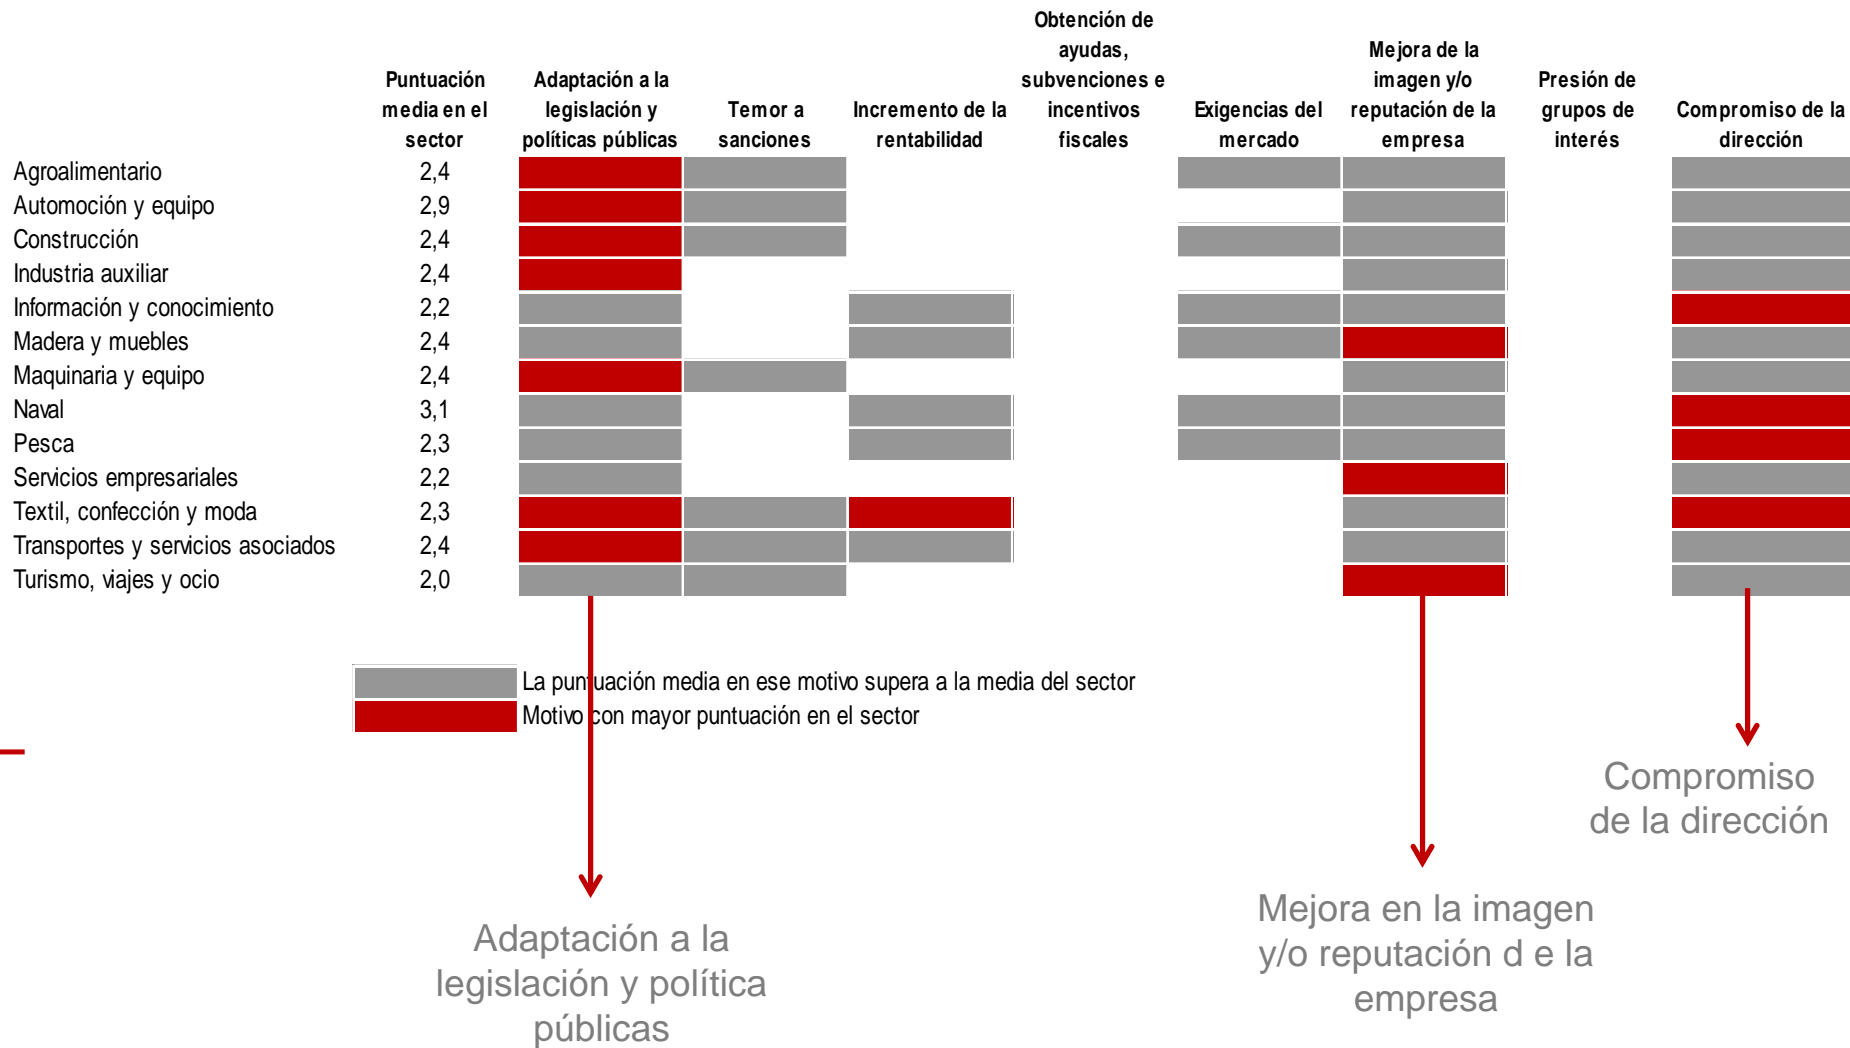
| | Puntuación media en el sector | Adaptación a la legislación y políticas públicas | Temor a sanciones | Incremento de la rentabilidad | Obtención de ayudas, subvenciones e incentivos fiscales | Exigencias del mercado | Mejora de la imagen y/o reputación de la empresa | Presión de grupos de interés | Compromiso de la dirección |
|---|---|---|---|---|---|---|---|---|---|
| Agroalimentario | 2,4 | | | | | | | | |
| Automoción y equipo | 2,9 | | | | | | | | |
| Construcción | 2,4 | | | | | | | | |
| Industria auxiliar | 2,4 | | | | | | | | |
| Información y conocimiento | 2,2 | | | | | | | | |
| Madera y muebles | 2,4 | | | | | | | | |
| Maquinaria y equipo | 2,4 | | | | | | | | |
| Naval | 3,1 | | | | | | | | |
| Pesca | 2,3 | | | | | | | | |
| Servicios empresariales | 2,2 | | | | | | | | |
| Textil, confección y moda | 2,3 | | | | | | | | |
| Transportes y servicios asociados | 2,4 | | | | | | | | |
| Turismo, viajes y ocio | 2,0 | | | | | | | | |

La puntuación media en ese motivo supera a la media del sector
Motivo con mayor puntuación en el sector

Compromiso de la dirección

Mejora en la imagen y/o reputación d e la empresa

Adaptación a la legislación y política públicas